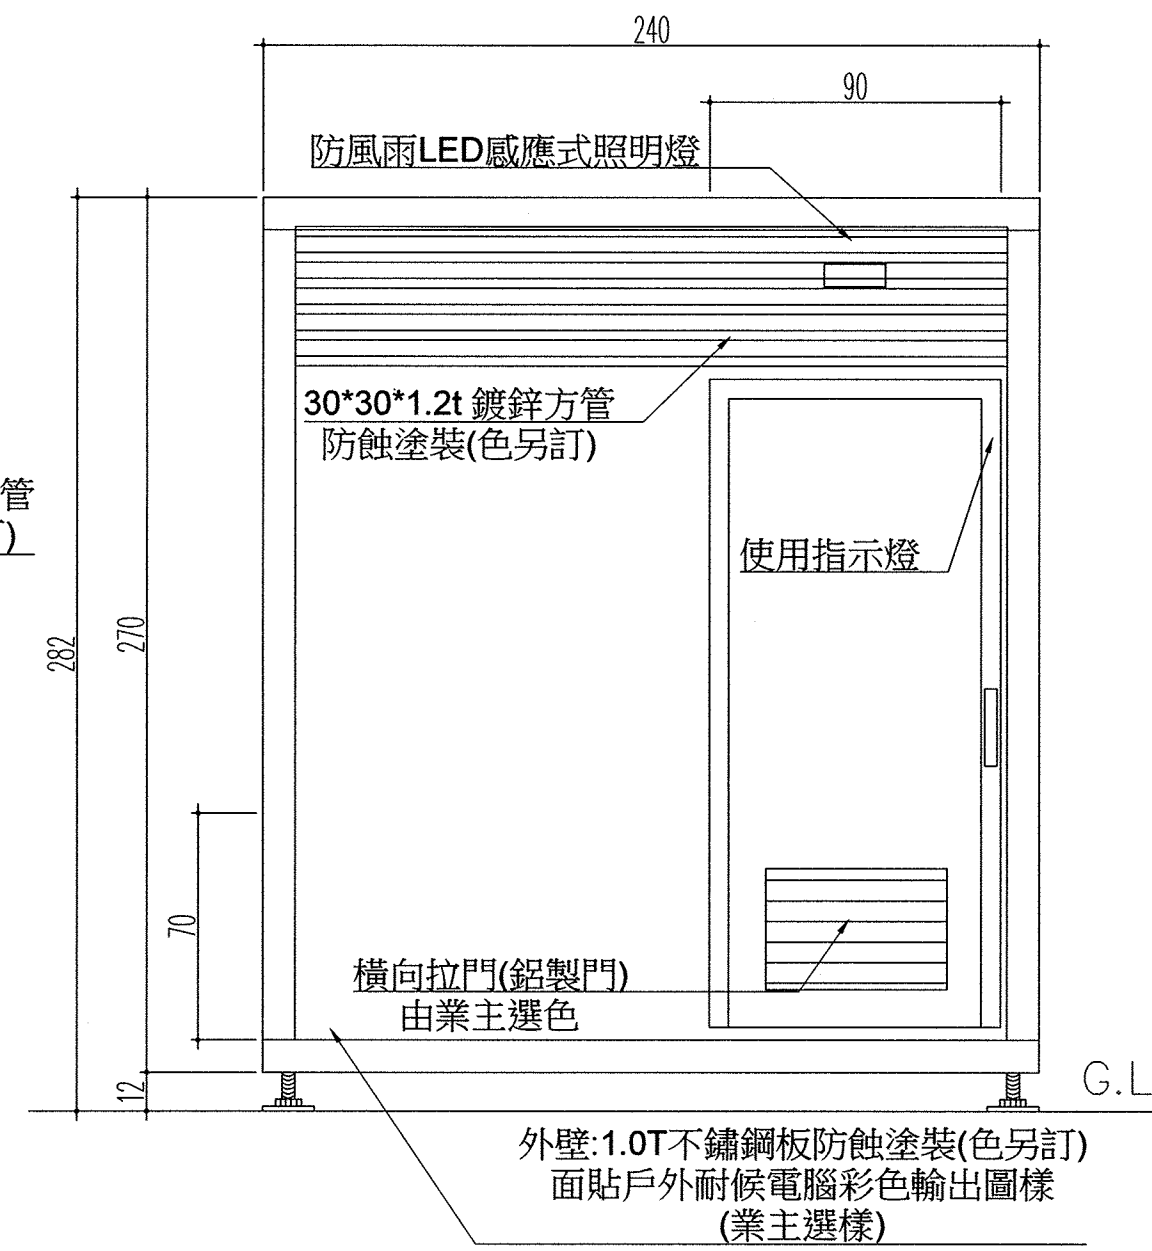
240

90

防風雨LED感應式照明燈

30*30*1.2t 鍍鋅方管
防蝕塗裝(色另訂)

管
)

使用指示燈

282

270

70

12

橫向拉門(鋁製門)
由業主選色

G.L

外壁:1.0T不鏽鋼板防蝕塗裝(色另訂)
面貼戶外耐候電腦彩色輸出圖樣
(業主選樣)